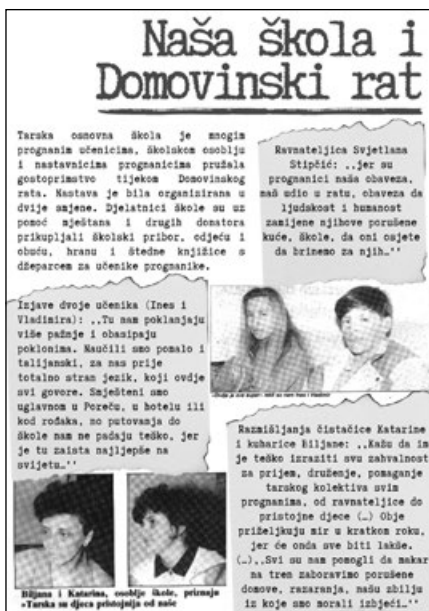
Naša škola i Domovinski rat

Taraska osnovna škola je mnogim prognanim učenicima, školskom osoblju i nastavnicima prognanicima pružala gostoprimstvo tijekom Domovinskog rata. Nastava je bila organizirana u dvije smjene. Djelatnici škole su uz pomoć mještana i drugih donatora prikupljali školski pribor, odjeću i obuću, hranu i štedne knjižice s džeparcem za učenike prognanike.

Ravnateljica Svjetlana Stipčić: „jer su prognanici naša obaveza, naš udio u ratu, obaveza da ljudskost i humanost zamijene njihove porušene kuće, škole, da oni osjete da brinemo za njih..''

Izjave dvoje učenika (Ines i Vladimira): „Tu nam poklanjaju više pažnje i obasipaju poklonima. Naučili smo pomalo i talijanski, za nas prije totalno strani jezik, koji ovdje svi govore. Smješteni smo uglavnom u Poreču, u hotelu ili kod rođaka, no putovanja do škole nam ne padaju teško, jer je tu zaista najljepše na svijetu..''

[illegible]

Razmišljanja čistačice Katarine i kuharice Biljane: „Kažu da im je teško izraziti svu zahvalnost za prijem, druženje, pomaganje taraškog kolektiva svim prognanima, od ravnateljice do pristojne djece (...) Obje priželjkuju mir u kratkom roku, jer će onda sve biti lakše. (...) „Svi su nam pomogli da makar na tren zaboravimo porušene domove, razaranja, našu zbilju iz koje smo morali izbjeći..''

Biljana i Katarina, osoblje škole, primaju »Taraska su djeca pristojnija od naše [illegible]